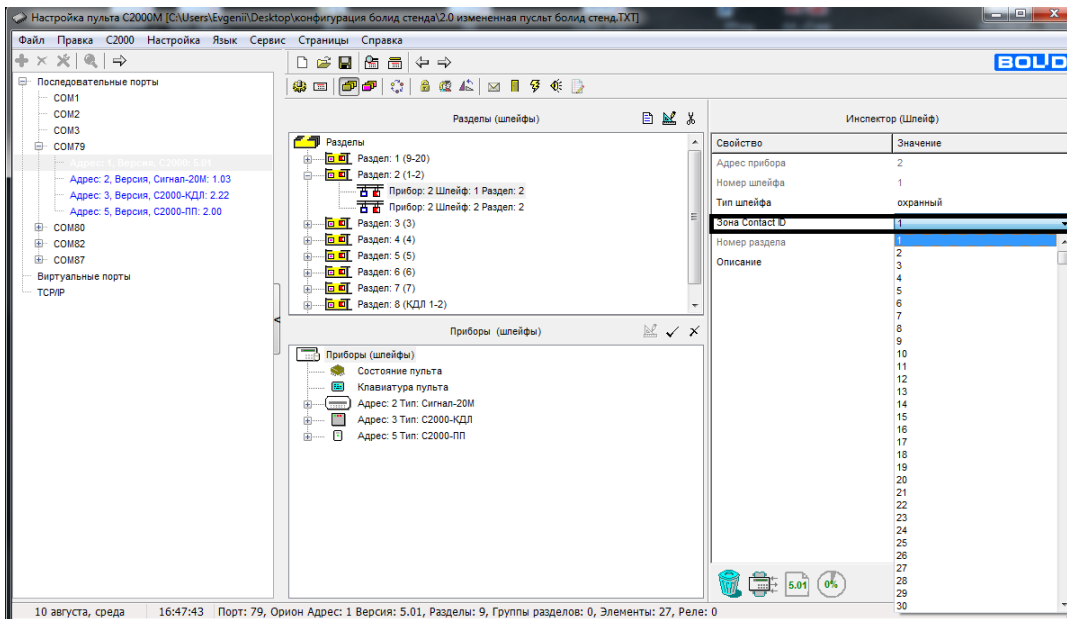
Настройка пульта С2000М [C:\Users\Evgenii\Desktop\конфигурация болид стенда\2.0 измененная пуслт болид стенд.TXT]

Файл Правка С2000 Настройка Язык Сервис Страницы Справка

BOLID

Последовательные порты
COM1
COM2
COM3
COM79
Адрес: 1, Версия, С2000: 5.01
Адрес: 2, Версия, Сигнал-20М: 1.03
Адрес: 3, Версия, С2000-КДЛ: 2.22
Адрес: 5, Версия, С2000-ПП: 2.00
COM80
COM82
COM87
Виртуальные порты
TCP/IP

Разделы (шлейфы)

Разделы
Раздел: 1 (9-20)
Раздел: 2 (1-2)
Прибор: 2 Шлейф: 1 Раздел: 2
Прибор: 2 Шлейф: 2 Раздел: 2
Раздел: 3 (3)
Раздел: 4 (4)
Раздел: 5 (5)
Раздел: 6 (6)
Раздел: 7 (7)
Раздел: 8 (КДЛ 1-2)

Приборы (шлейфы)

Приборы (шлейфы)
Состояние пульта
Клавиатура пульта
Адрес: 2 Тип: Сигнал-20М
Адрес: 3 Тип: С2000-КДЛ
Адрес: 5 Тип: С2000-ПП

Инспектор (Шлейф)

| Свойство | Значение |
|---|---|
| Адрес прибора | 2 |
| Номер шлейфа | 1 |
| Тип шлейфа | охранный |
| Зона Contact ID | 1 |
| Номер раздела | |
| Описание | |

1
2
3
4
5
6
7
8
9
10
11
12
13
14
15
16
17
18
19
20
21
22
23
24
25
26
27
28
29
30

5.01
0%

10 августа, среда | 16:47:43 | Порт: 79, Орион Адрес: 1 Версия: 5.01, Разделы: 9, Группы разделов: 0, Элементы: 27, Реле: 0